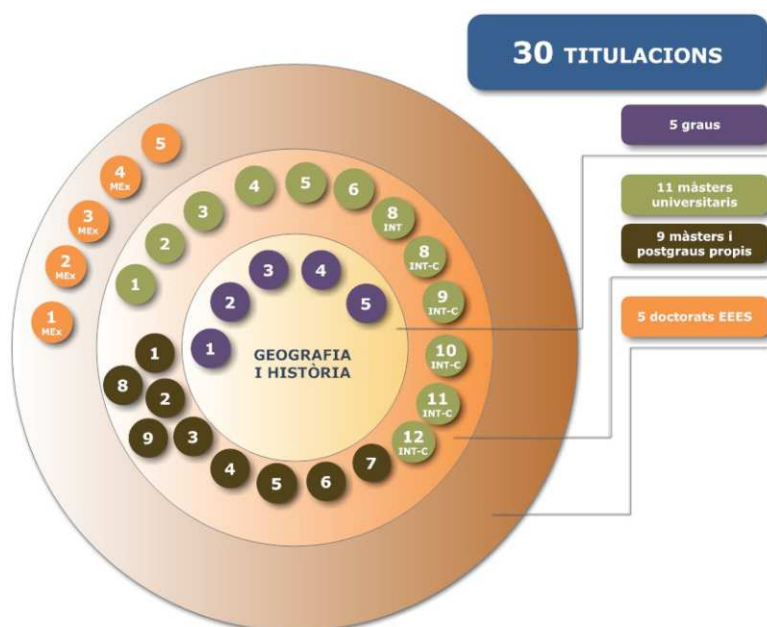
30 TITULACIONS

5 graus

11 màsters universitaris

9 màsters i postgraus propis

5 doctorats EEES

GEOGRAFIA I HISTÒRIA

1 2 3 4 5

1 2 3 4 5 6 8 INT 8 INT-C 9 INT-C 10 INT-C 11 INT-C 12 INT-C

1 2 3 4 5 6 7 8 9

1 MEx 2 MEx 3 MEx 4 MEx 5